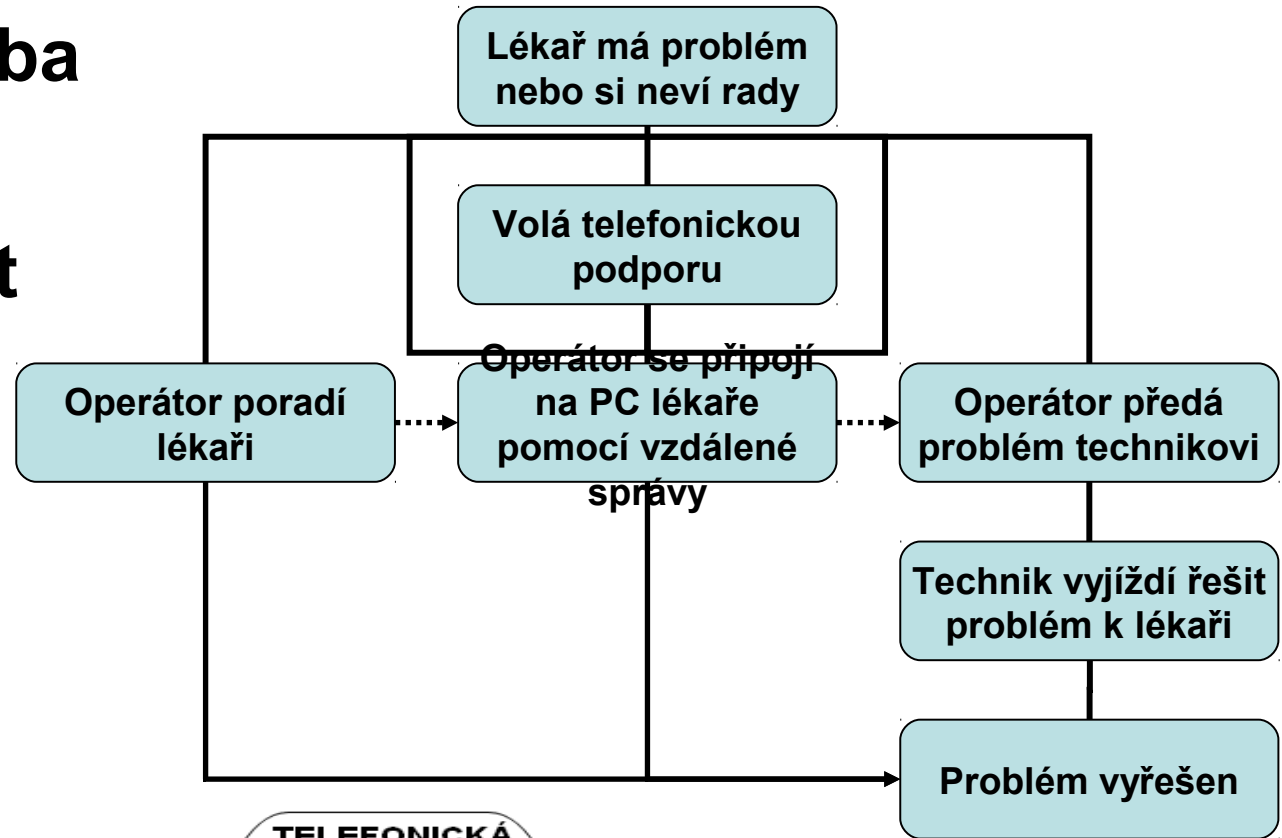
ba

t

Lékař má problém nebo si neví rady

Volá telefonickou podporu

Operátor poradí lékaři

Operátor se připojí na PC lékaře pomocí vzdálené správy

Operátor předá problém technikovi

Technik vyjíždí řešit problém k lékaři

Problém vyřešen

TELEFONICKÁ